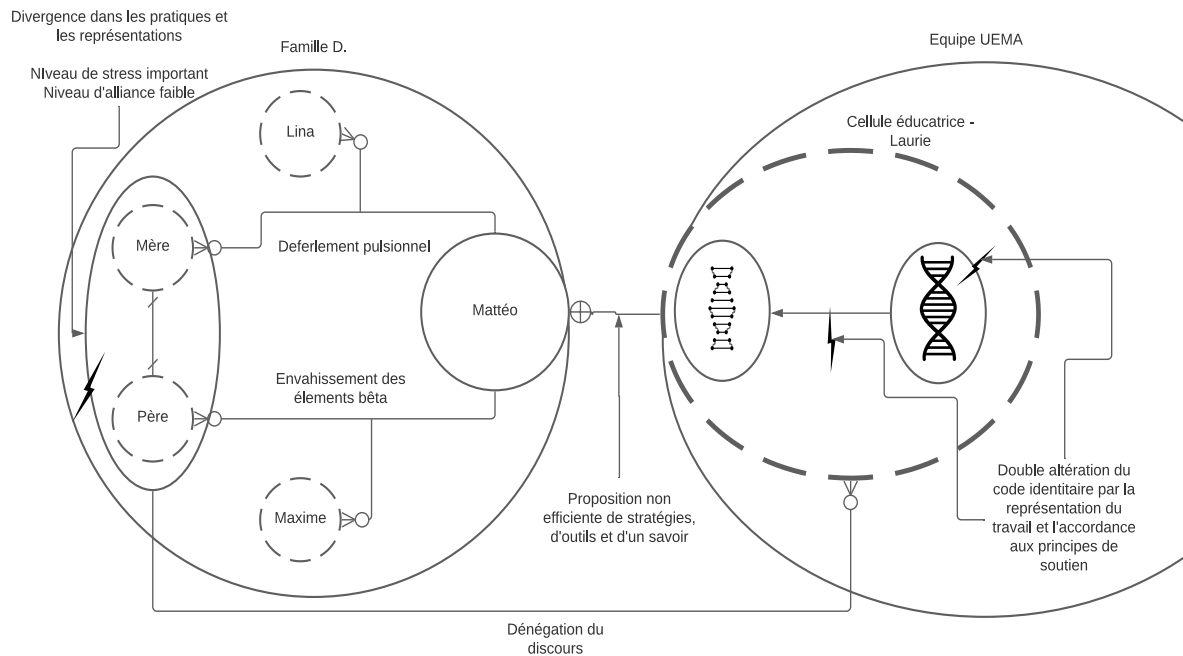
Divergence dans les pratiques et les représentations

Famille D.

Equipe UEMA

NIveau de stress important
Niveau d'alliance faible

Lina

Cellule éducatrice - Laurie

Mère

Deferlement pulsionnel

Mattéo

Envahissement des élements bêta

Père

Maxime

Proposition non efficiente de stratégies, d'outils et d'un savoir

Double altération du code identitaire par la représentation du travail et l'accordance aux principes de soutien

Dénégation du discours